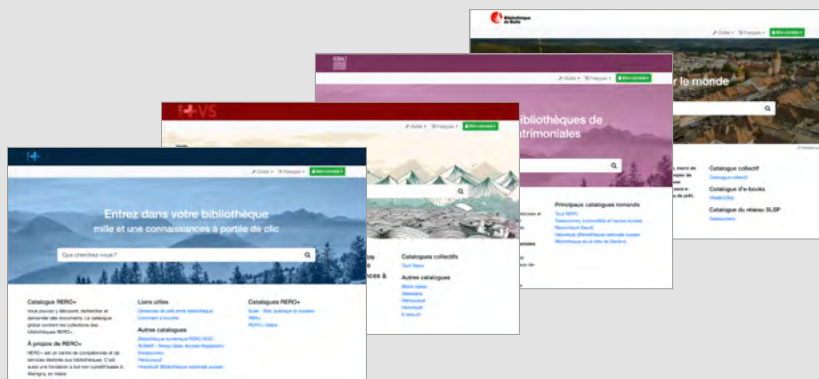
Bibliothèque de Bulle

Guide Français Mon compte

r le monde

Catalogue collectif
Catalogue collectif

Catalogue d'e-books

Catalogue du réseau SLSP

bibliothèques de patrimoniales

Guide Français Mon compte

Principaux catalogues romands

Tout RERO

Catalogues collectifs

Autres catalogues

VS

Guide Français Mon compte

Guide Français Mon compte

Entrez dans votre bibliothèque
mille et une connaissances à portée de clic

Que cherchez-vous ?

Catalogue RERO+
Vous pouvez y découvrir, rechercher et demander des documents. Le catalogue global contient les collections des bibliothèques RERO+.

À propos de RERO+
RERO+ est un centre de compétences et de services destinés aux bibliothèques. C'est aussi une fondation à but non lucratif basée à Martigny, en Valais.

Liens utiles
Demande de prêt entre bibliothèque
Comment s'inscrire

Autres catalogues

Catalogues RERO+
RERO+ Valais